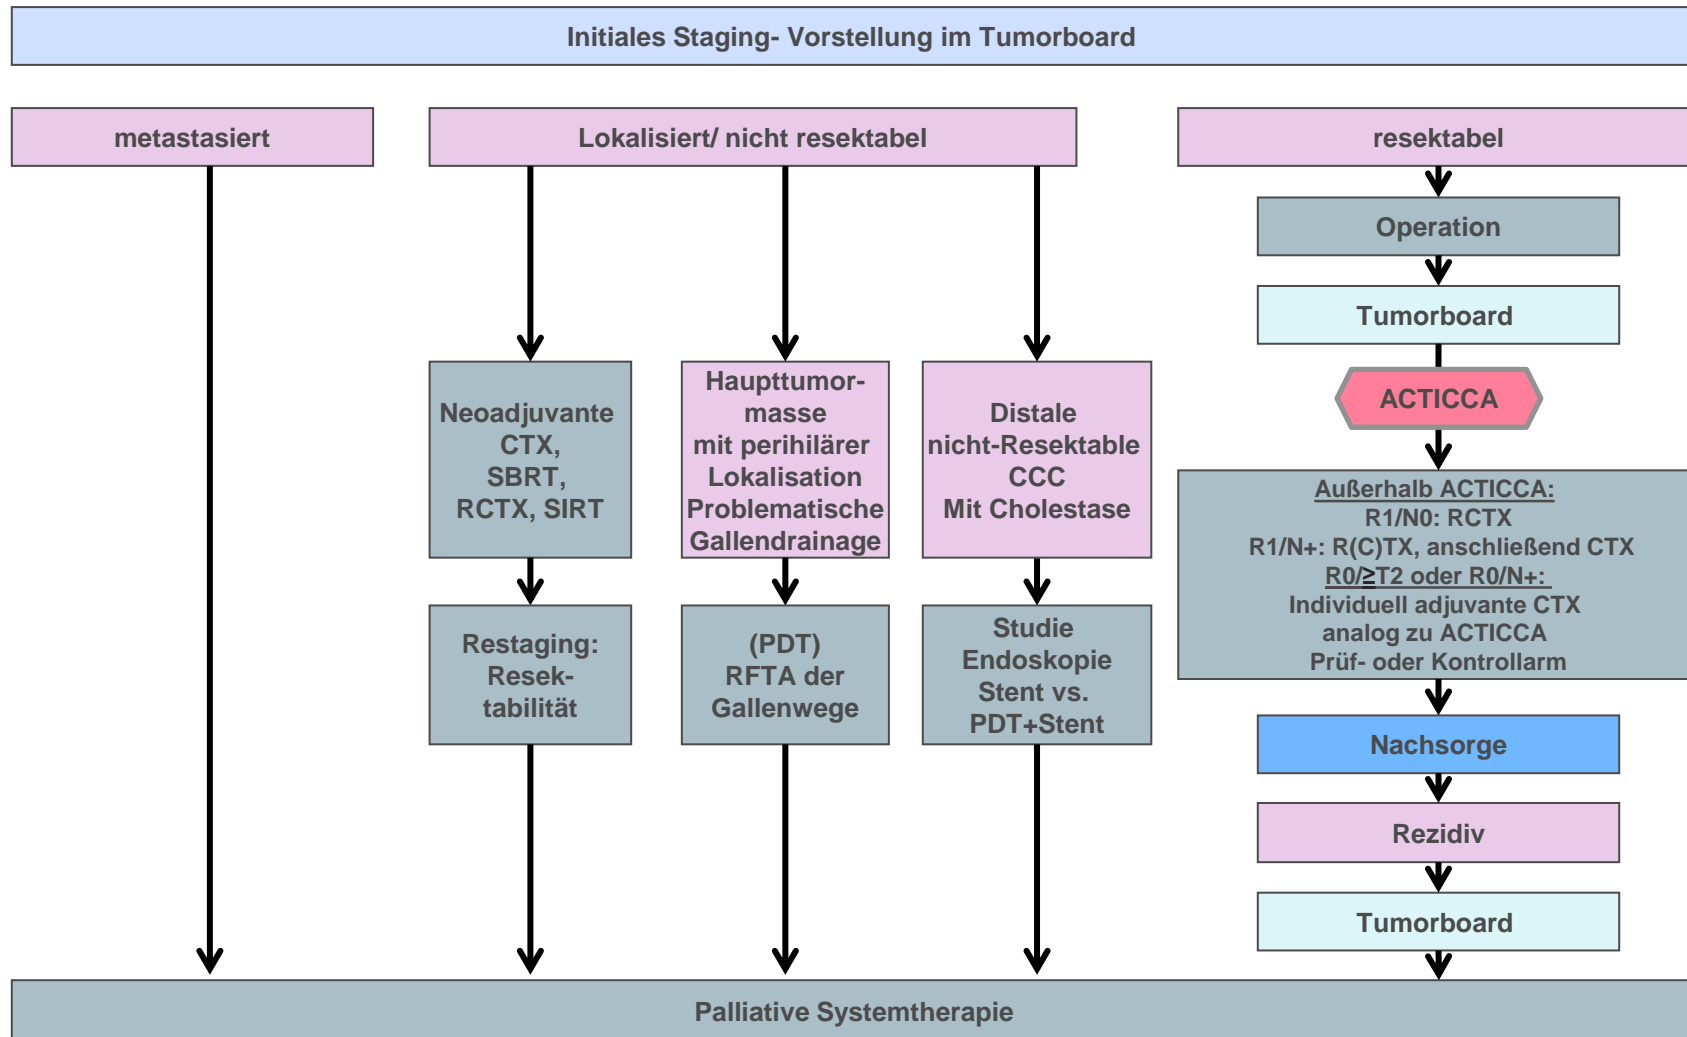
Initiales Staging- Vorstellung im Tumorboard

metastasiert

Lokalisiert/ nicht resektabel

resektabel

Operation

Tumorboard

ACTICCA

Neoadjuvante CTX, SBRT, RCTX, SIRT

Haupttumormasse mit perihilärer Lokalisation Problematische Gallendrainage

Distale nicht-Resektable CCC Mit Cholestase

Außerhalb ACTICCA:
R1/N0: RCTX
R1/N+: R(C)TX, anschließend CTX
R0/≥T2 oder R0/N+:
Individuell adjuvante CTX analog zu ACTICCA Prüf- oder Kontrollarm

Restaging: Resektabilität

(PDT) RFTA der Gallenwege

Studie Endoskopie Stent vs. PDT+Stent

Nachsorge

Rezidiv

Tumorboard

Palliative Systemtherapie